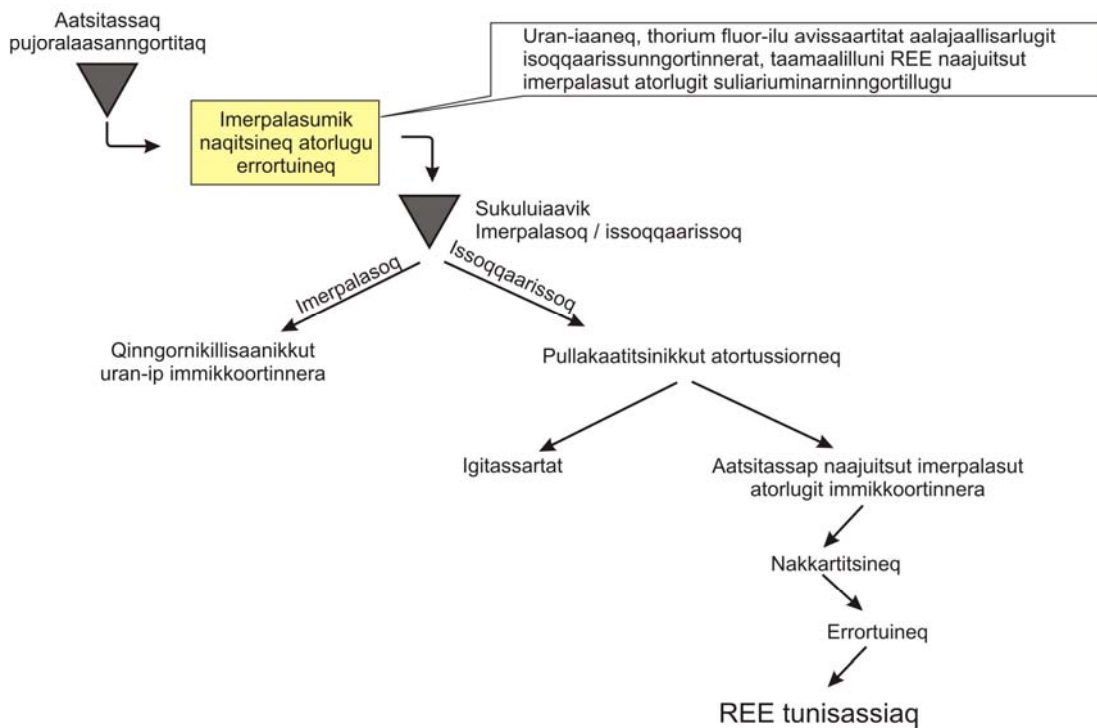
Aatsitassaq pujoralaasanngortitaq

Uran-iaaneq, thorium fluor-ilu avissaartitat aalajaallisarlugit isoqqaarissunngortinnerat, taamaalilluni REE naajuitsut imerpalasut atorlugit suliariuminarninngortillugu

Imerpalasumik naqitsineq atorlugu errortuineq

Sukuluiaavik
Imerpalasoq / issoqqaarissoq

Imerpalasoq

Issoqqaarissoq

Qinngornikillisaanikkut uran-ip immikkoortinnera

Pullakaatitsinikkut atortussiorneq

Igitassartat

Aatsitassap naajuitsut imerpalasut atorlugit immikkoortinnera

Nakkartitsineq

Errortuineq

REE tunisassiaq